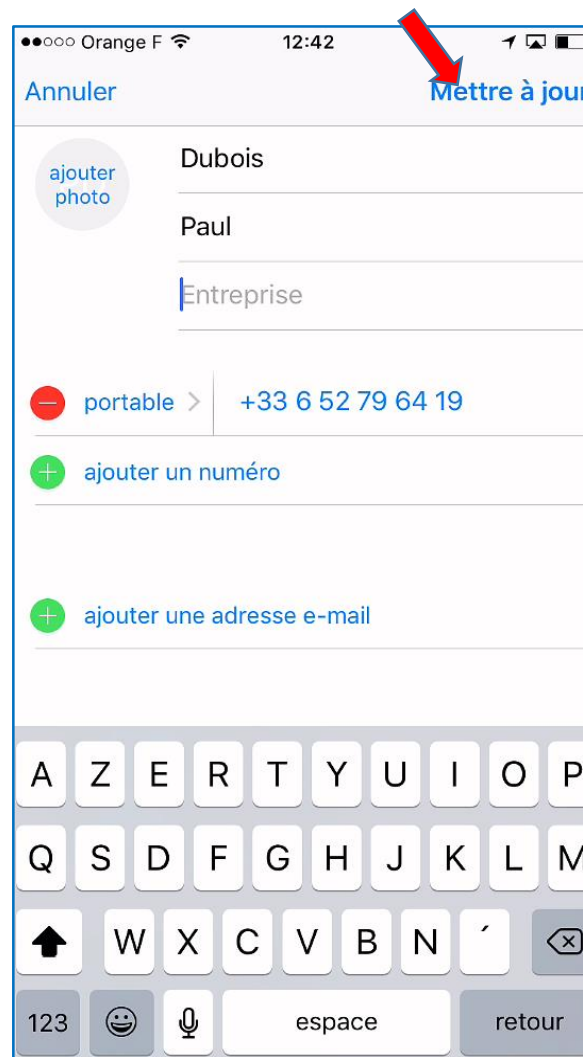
●●○○○ Orange F 12:42

Annuler Mettre à jour

ajouter photo

Dubois

Paul

Entreprise

portable +33 6 52 79 64 19

ajouter un numéro

ajouter une adresse e-mail

A Z E R T Y U I O P
Q S D F G H J K L M
W X C V B N ´
123 espace retour